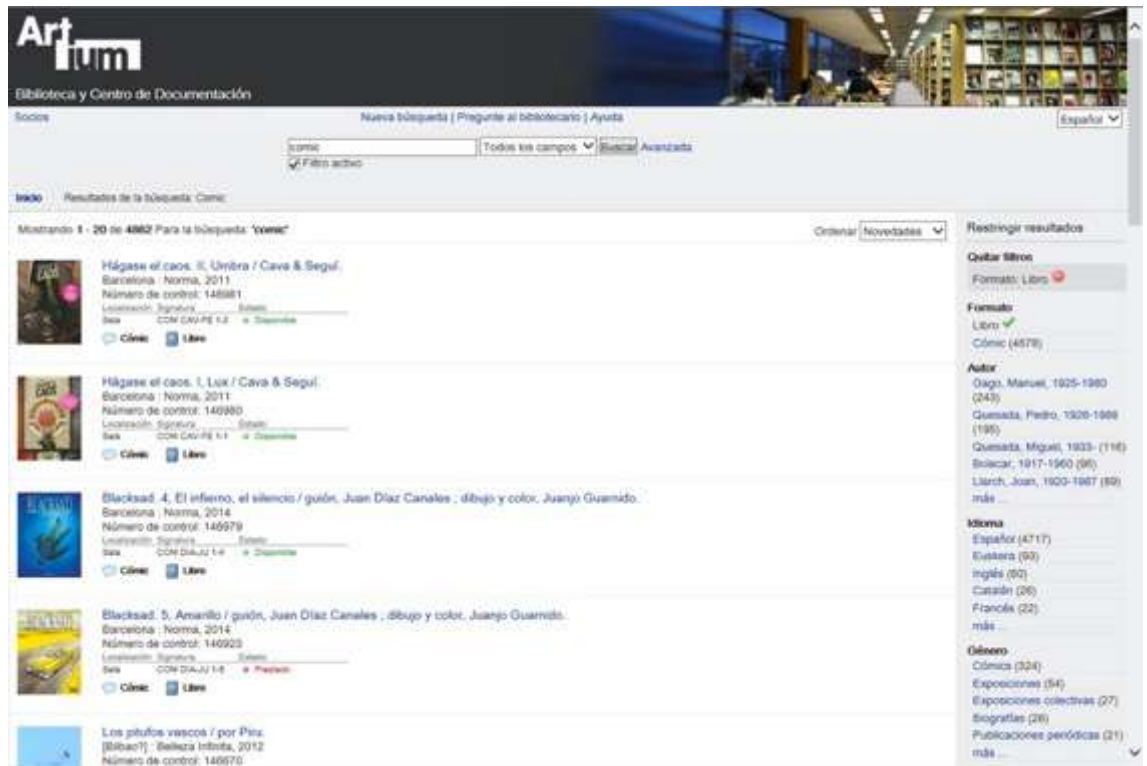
Artium

Biblioteca y Centro de Documentación

Socios

Nueva búsqueda | Pregunte al bibliotecario | Ayuda

Español

comic

Todos los campos

Buscar

Avanzada

Filtro activo

Inicio

Resultados de la búsqueda: Comic

Mostrando 1 - 20 de 4862 Para la búsqueda: "comic"

Ordenar

Novedades

Hágase el caos. II, Umbra / Cava & Seguí.
Barcelona : Norma, 2011
Número de control: 146981

| Localización | Signatura | Estado |
|---|---|---|
| Sala | COM CAV-FE 1-2 | Disponible |

Cómic Libro

Hágase el caos. I, Lux / Cava & Seguí.
Barcelona : Norma, 2011
Número de control: 146980

| Localización | Signatura | Estado |
|---|---|---|
| Sala | COM CAV-FE 1-1 | Disponible |

Cómic Libro

Blacksad. 4, El infierno, el silencio / guión, Juan Díaz Canales ; dibujo y color, Juanjo Guarnido.
Barcelona : Norma, 2014
Número de control: 146979

| Localización | Signatura | Estado |
|---|---|---|
| Sala | COM DIA-JU 1-4 | Disponible |

Cómic Libro

Blacksad. 5, Amarillo / guión, Juan Díaz Canales ; dibujo y color, Juanjo Guarnido.
Barcelona : Norma, 2014
Número de control: 146923

| Localización | Signatura | Estado |
|---|---|---|
| Sala | COM DIA-JU 1-5 | Prestado |

Cómic Libro

Los pitufos vascos / por Piru.
[Bilbao?] : Belleza Infinita, 2012
Número de control: 146670

Restringir resultados

Quitar filtros
Formato: Libro

Formato
Libro
Cómic (4579)

Autor
Dago, Manuel, 1925-1980 (243)
Quesada, Pedro, 1926-1988 (195)
Quesada, Miguel, 1933- (116)
Boixcar, 1917-1960 (96)
Llarch, Joan, 1920-1987 (89)
más...

Idioma
Español (4717)
Euskera (93)
Inglés (60)
Catalán (26)
Francés (22)
más...

Género
Cómics (324)
Exposiciones (54)
Exposiciones colectivas (27)
Biografías (26)
Publicaciones periódicas (21)
más...